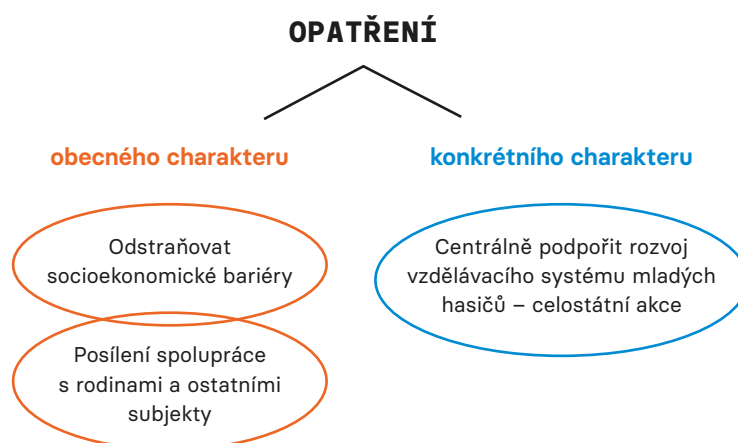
OPATŘENÍ

obecného charakteru

konkrétního charakteru

Odstraňovat socioekonomické bariéry

Posílení spolupráce s rodinami a ostatními subjekty

Centrálně podpořit rozvoj vzdělávacího systému mladých hasičů – celostátní akce